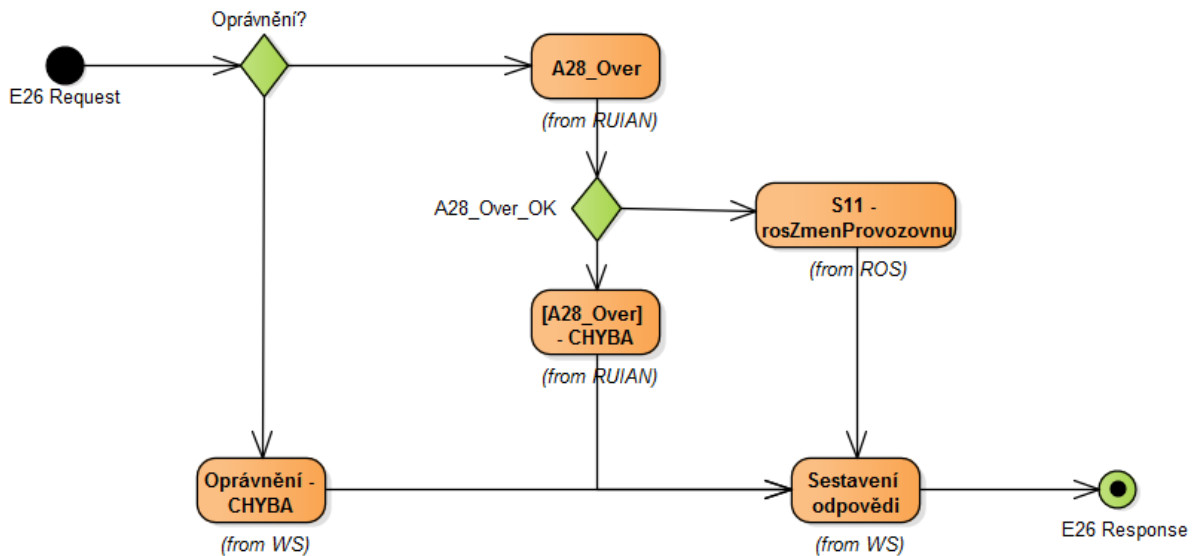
Oprávnění?

E26 Request

A28_Over

(from RUIAN)

A28_Over_OK

S11 - rosZmenProvozovnu

(from ROS)

[A28_Over] - CHYBA

(from RUIAN)

Oprávnění - CHYBA

(from WS)

Sestavení odpovědi

(from WS)

E26 Response